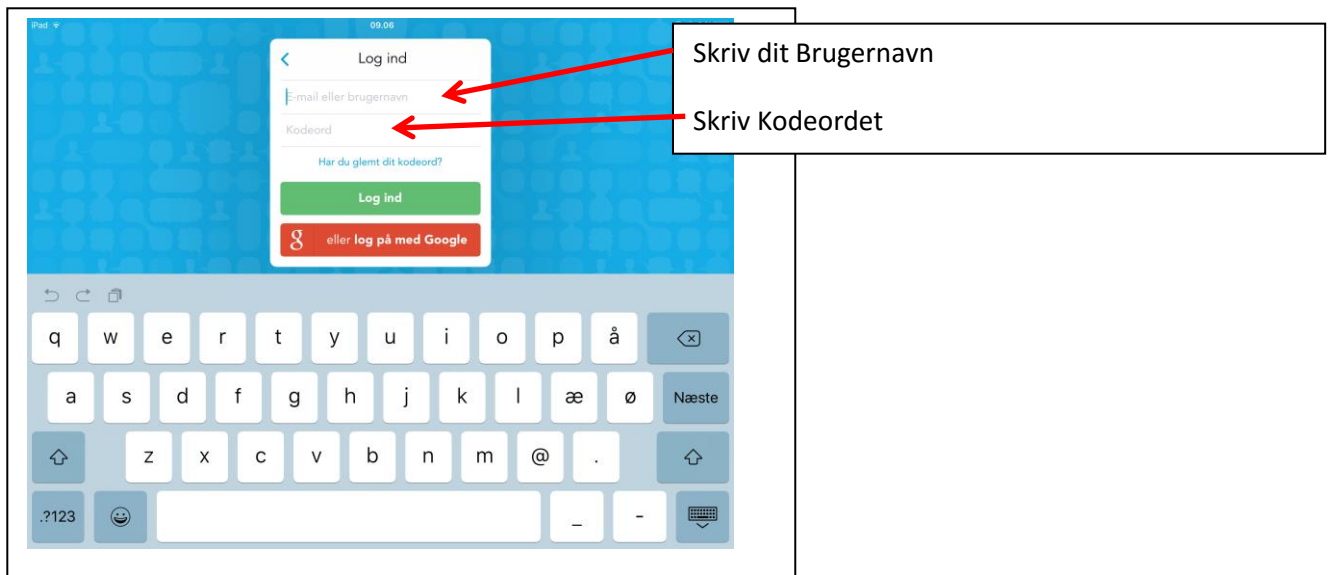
iPad
09.06

Log ind

E-mail eller brugernavn

Kodeord

Har du glemt dit kodeord?

Log ind

eller log på med Google

Skriv dit Brugernavn

Skriv Kodeordet

q w e r t y u i o p å

a s d f g h j k l æ ø Næste

z x c v b n m @ .

.?123 _ -